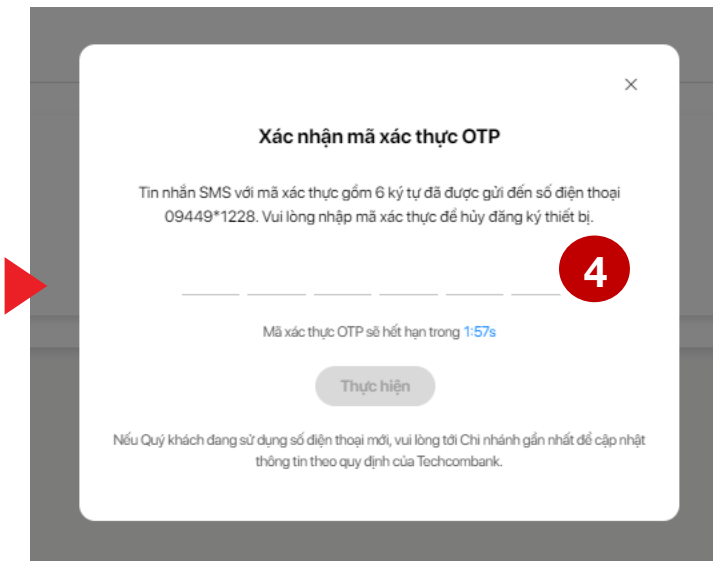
×

Xác nhận mã xác thực OTP

Tin nhắn SMS với mã xác thực gồm 6 ký tự đã được gửi đến số điện thoại 09449*1228. Vui lòng nhập mã xác thực để hủy đăng ký thiết bị.

4

Mã xác thực OTP sẽ hết hạn trong 1:57s

Thực hiện

Nếu Quý khách đang sử dụng số điện thoại mới, vui lòng tới Chi nhánh gần nhất để cập nhật thông tin theo quy định của Techcombank.